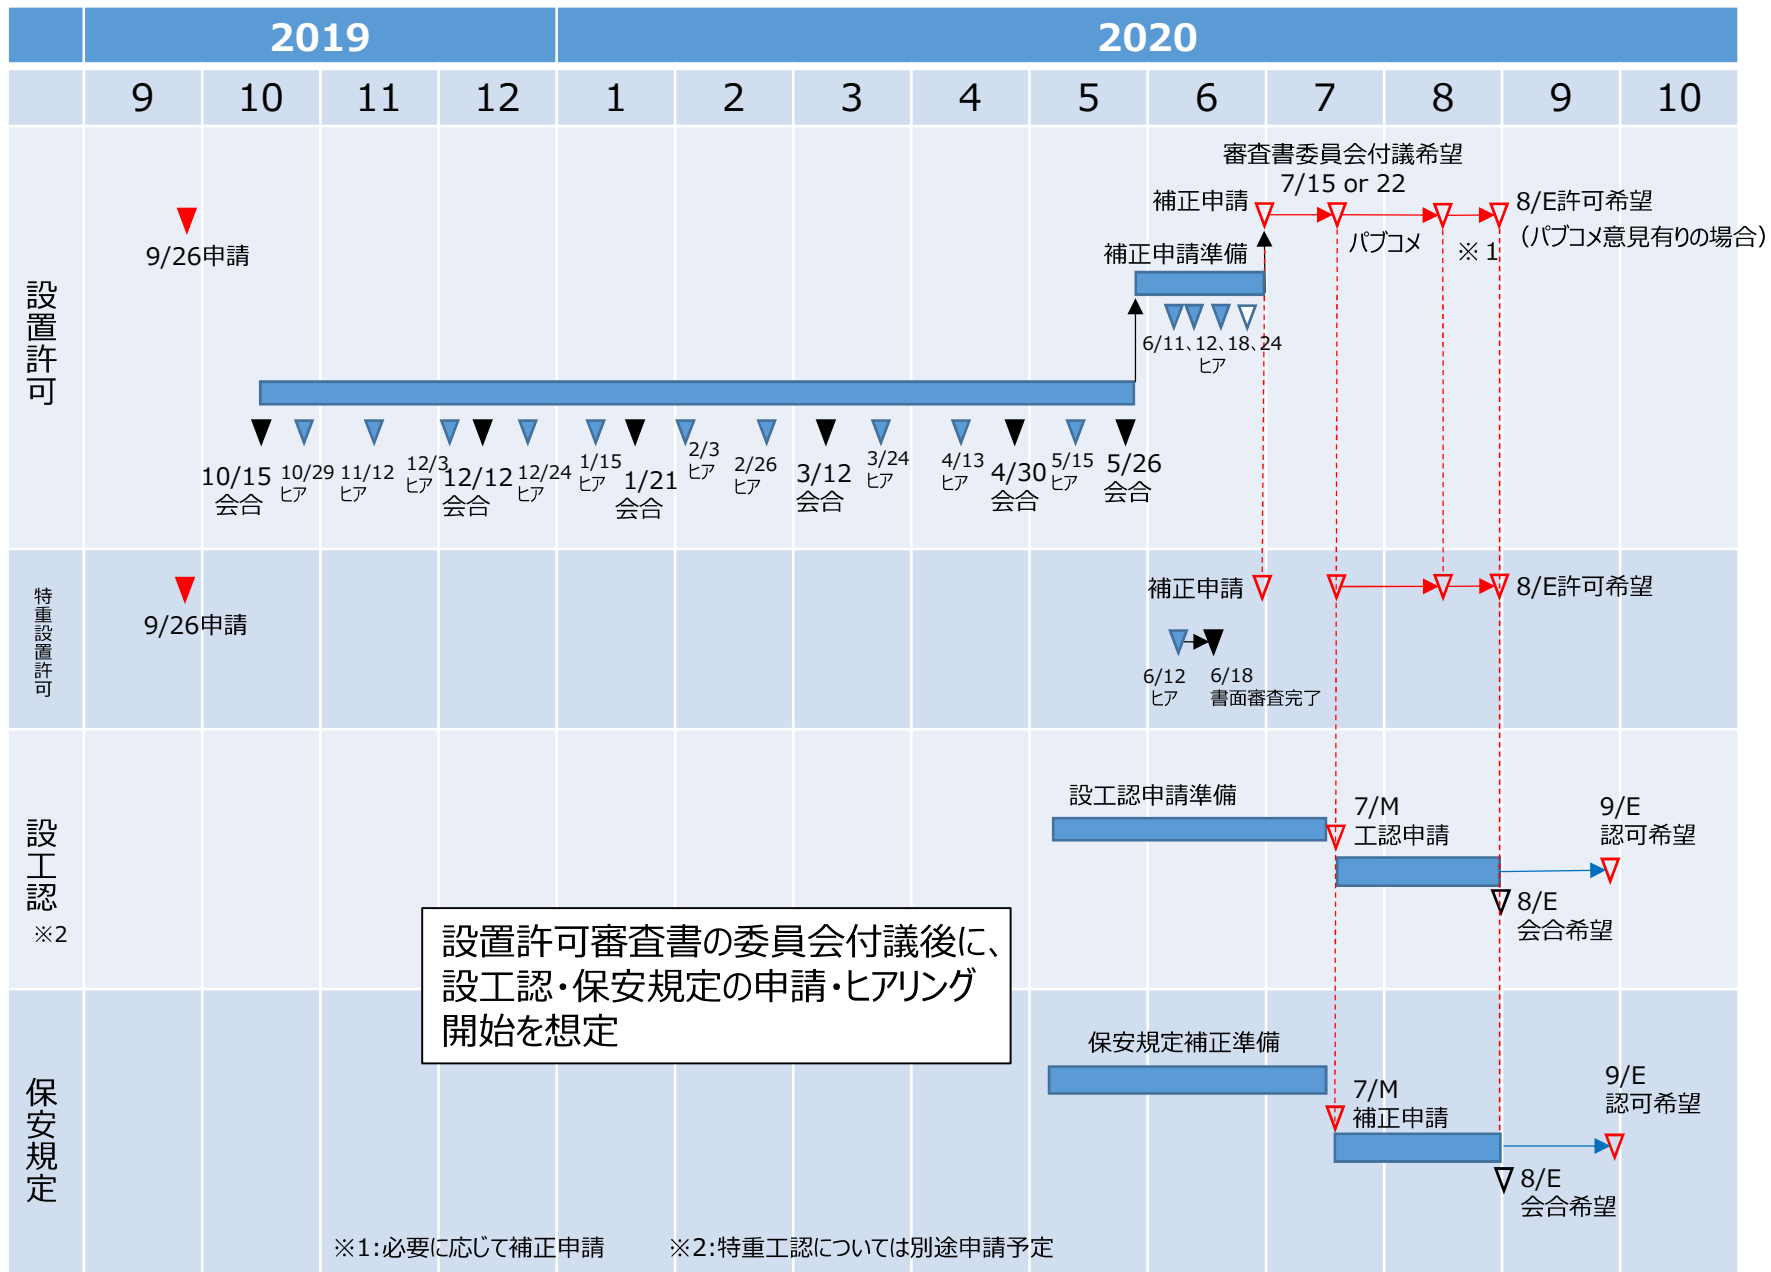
| | 2019 | | | | 2020 | | | | | | | | | |
|---|---|---|---|---|---|---|---|---|---|---|---|---|---|---|
| | 9 | 10 | 11 | 12 | 1 | 2 | 3 | 4 | 5 | 6 | 7 | 8 | 9 | 10 |

設置許可

9/26申請

審査書委員会付議希望
7/15 or 22

補正申請

8/E許可希望
(パブコメ意見有りの場合)

パブコメ

※1

補正申請準備

6/11、12、18、24
ヒア

10/15
会合

10/29
ヒア

11/12
ヒア

12/3
ヒア

12/12
会合

12/24
ヒア

1/15
ヒア

1/21
会合

2/3
ヒア

2/26
ヒア

3/12
会合

3/24
ヒア

4/13
ヒア

4/30
会合

5/15
ヒア

5/26
会合

特重設置許可

9/26申請

補正申請

8/E許可希望

6/12
ヒア

6/18
書面審査完了

設工認
※2

設工認申請準備

7/M
工認申請

9/E
認可希望

8/E
会合希望

設置許可審査書の委員会付議後に、設工認・保安規定の申請・ヒアリング開始を想定

保安規定

保安規定補正準備

7/M
補正申請

9/E
認可希望

8/E
会合希望

※1:必要に応じて補正申請　　※2:特重工認については別途申請予定